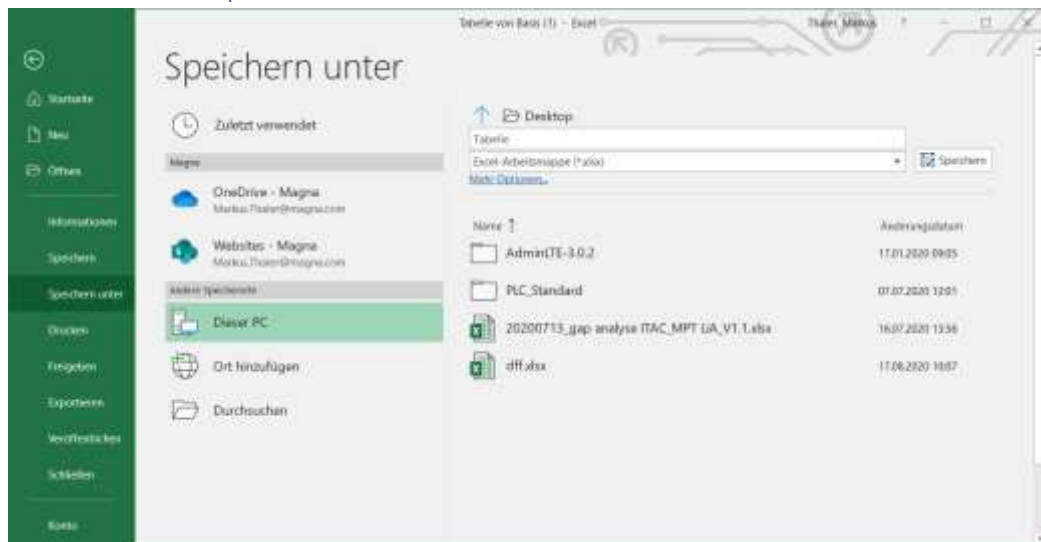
Tabelle von Basis (1) - Excel

Thaler, Markus ? — □ ✕

Startseite
Neu
Öffnen
Informationen
Speichern
Speichern unter
Drucken
Freigeben
Exportieren
Veröffentlichen
Schließen
Konto

Speichern unter

Zuletzt verwendet

Magna

OneDrive - Magna
Markus.Thaler@magna.com

Websites - Magna
Markus.Thaler@magna.com

Andere Speicherorte

Dieser PC

Ort hinzufügen

Durchsuchen

Desktop

Tabelle

Excel-Arbeitsmappe (*.xlsx)

Speichern

Mehr Optionen...

Name ↑ | Änderungsdatum

AdminLTE-3.0.2 | 17.01.2020 09:05

PLC_Standard | 07.07.2020 12:01

20200713_gap analyse ITAC_MPT UA_V1.1.xlsx | 16.07.2020 13:56

dff.xlsx | 17.06.2020 10:07